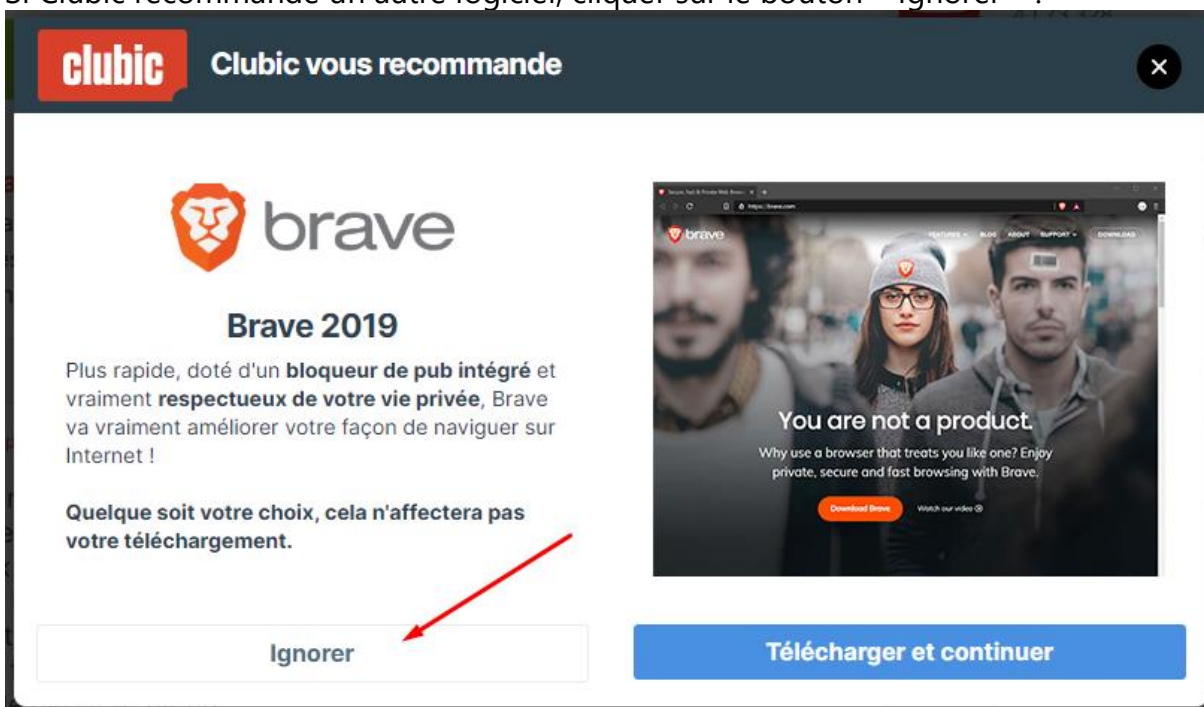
clubic

Clubic vous recommande

brave

Brave 2019

Plus rapide, doté d'un **bloqueur de pub intégré** et vraiment **respectueux de votre vie privée**, Brave va vraiment améliorer votre façon de naviguer sur Internet !

**Quelque soit votre choix, cela n'affectera pas votre téléchargement.**

brave
FEATURES BLOG ABOUT SUPPORT DOWNLOAD

You are not a product.

Why use a browser that treats you like one? Enjoy private, secure and fast browsing with Brave.

Download Brave
Watch our video

Ignorer

Télécharger et continuer